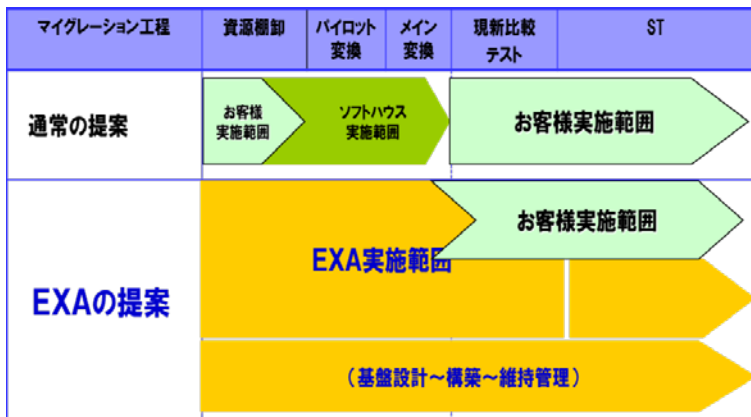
| マイグレーション工程 | 資源棚卸 | パイロット変換 | メイン変換 | 現新比較テスト | ST |
|---|---|---|---|---|---|
| 通常の提案 | お客様実施範囲 | ソフトハウス実施範囲 | | お客様実施範囲 | |
| EXAの提案 | EXA実施範囲 | | | お客様実施範囲 | |

（基盤設計～構築～維持管理）